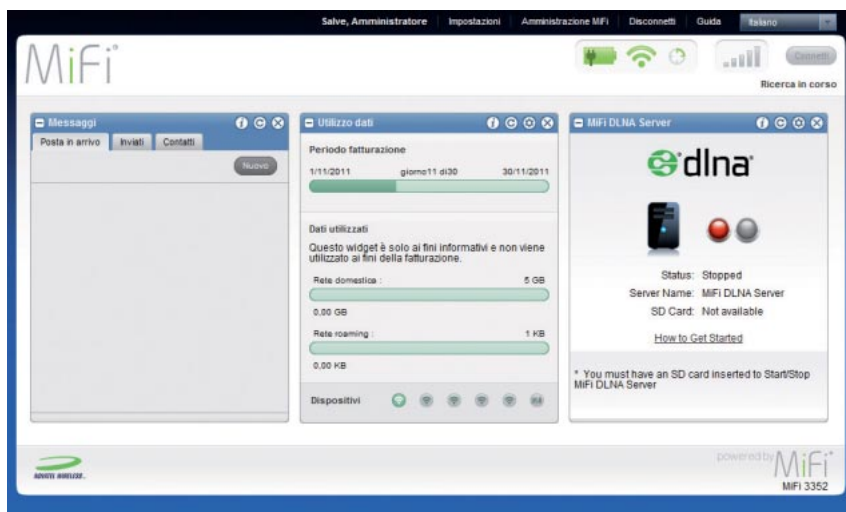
Salve, Amministratore | Impostazioni | Amministrazione MiFi | Disconnetti | Guida | Italiano

MiFi

Connetti

Ricerca in corso

Messaggi

Posta in arrivo | Inviati | Contatti

Nuovo

Utilizzo dati

Periodo fatturazione

1/11/2011 giorno11 di30 30/11/2011

Dati utilizzati

Questo widget è solo ai fini informativi e non viene utilizzato ai fini della fatturazione.

Rete domestica : 5 GB

0,00 GB

Rete roaming : 1 KB

0,00 KB

Dispositivi

MiFi DLNA Server

dlna

Status: Stopped
Server Name: MiFi DLNA Server
SD Card: Not available

How to Get Started

* You must have an SD card inserted to Start/Stop MiFi DLNA Server

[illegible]

powered by MiFi
MiFi 3352